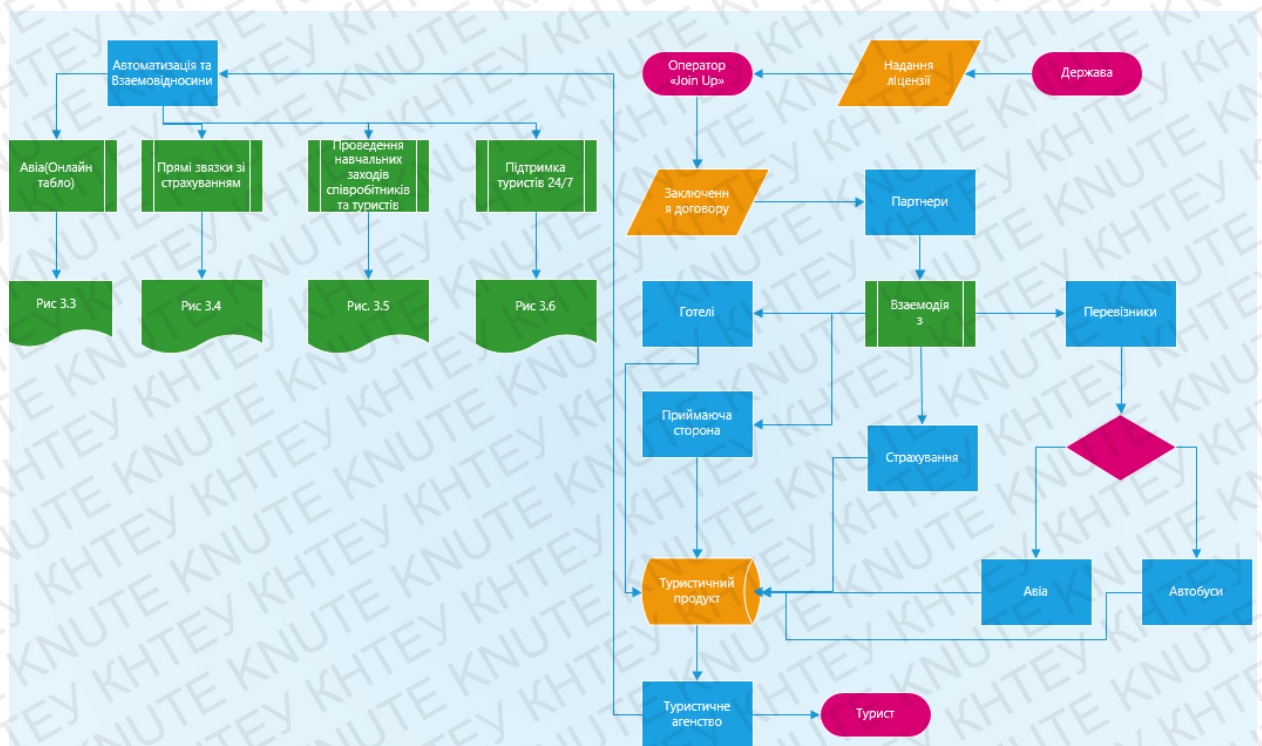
Автоматизація та Взаємовідносини

Авіа(Онлайн табло)

Прямі звязки зі страхуванням

Проведення навчальних заходів співробітників та туристів

Підтримка туристів 24/7

Рис 3.3

Рис 3.4

Рис. 3.5

Рис 3.6

Оператор «Join Up»

Надання ліцензії

Держава

Заключення я договору

Партнери

Готелі

Взаємодія з

Перевізники

Приймаюча сторона

Страхування

Туристичний продукт

Авіа

Автобуси

Туристичне агенство

Турист

KNUTE КНТЕУ KNUTE КНТЕУ KNUTE КНТЕУ